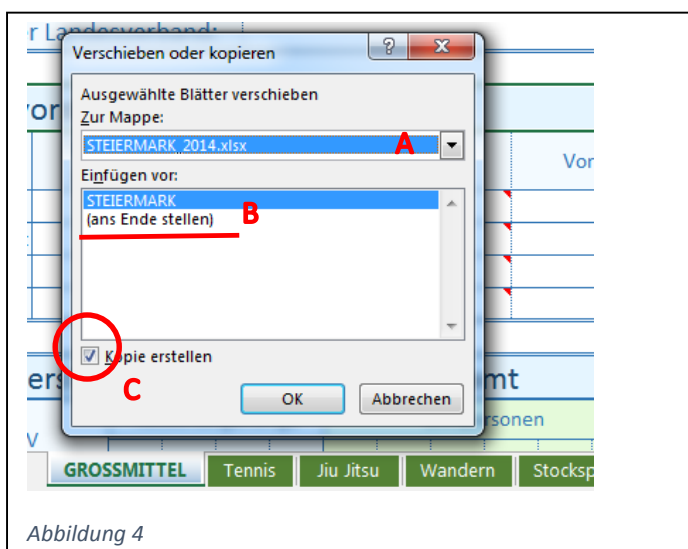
r Landesverband:

Verschieben oder kopieren

?

Ausgewählte Blätter verschieben

Zur Mappe:

STEIERMARK_2014.xlsx

A

Einfügen vor:

STEIERMARK

(ans Ende stellen)

B

Kopie erstellen

C

OK

Abbrechen

vor

Vor

ers

mt

rsonen

v

GROSSMITTEL

Tennis

Jiu Jitsu

Wandern

Stocksp

Abbildung 4